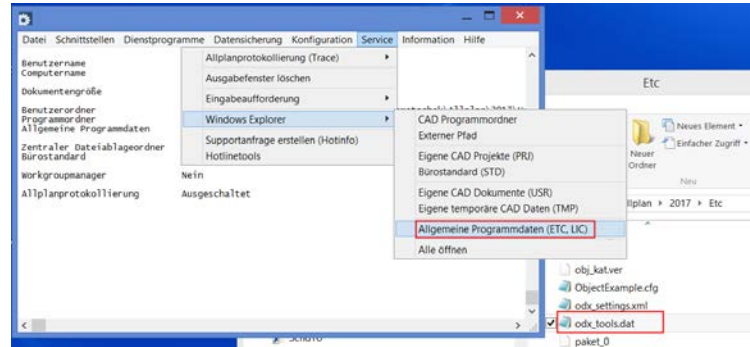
Datei Schnittstellen Dienstprogramme Datensicherung Konfiguration Service Information Hilfe

Benutzername
Computername
Dokumentengröße
Benutzerordner
Programmordner
Allgemeine Programmdaten
Zentraler Dateiablageordner
Bürostandard
Workgroupmanager Nein
Allplanprotokollierung Ausgeschaltet

Allplanprotokollierung (Trace)
Ausgabefenster löschen
Eingabeaufforderung
Windows Explorer
Supportanfrage erstellen (Hotinfo)
Hotlinetools

CAD Programmordner
Externer Pfad
Eigene CAD Projekte (PRJ)
Bürostandard (STD)
Eigene CAD Dokumente (USR)
Eigene temporäre CAD Daten (TMP)
Allgemeine Programmdaten (ETC, LIC)
Alle öffnen

Etc
Neues Element
Einfacher Zugriff
Neuer Ordner
Neu
llplan ▸ 2017 ▸ Etc
obj_kat.ver
ObjectExample.cfg
odx_settings.xml
odx_tools.dat
paket_0